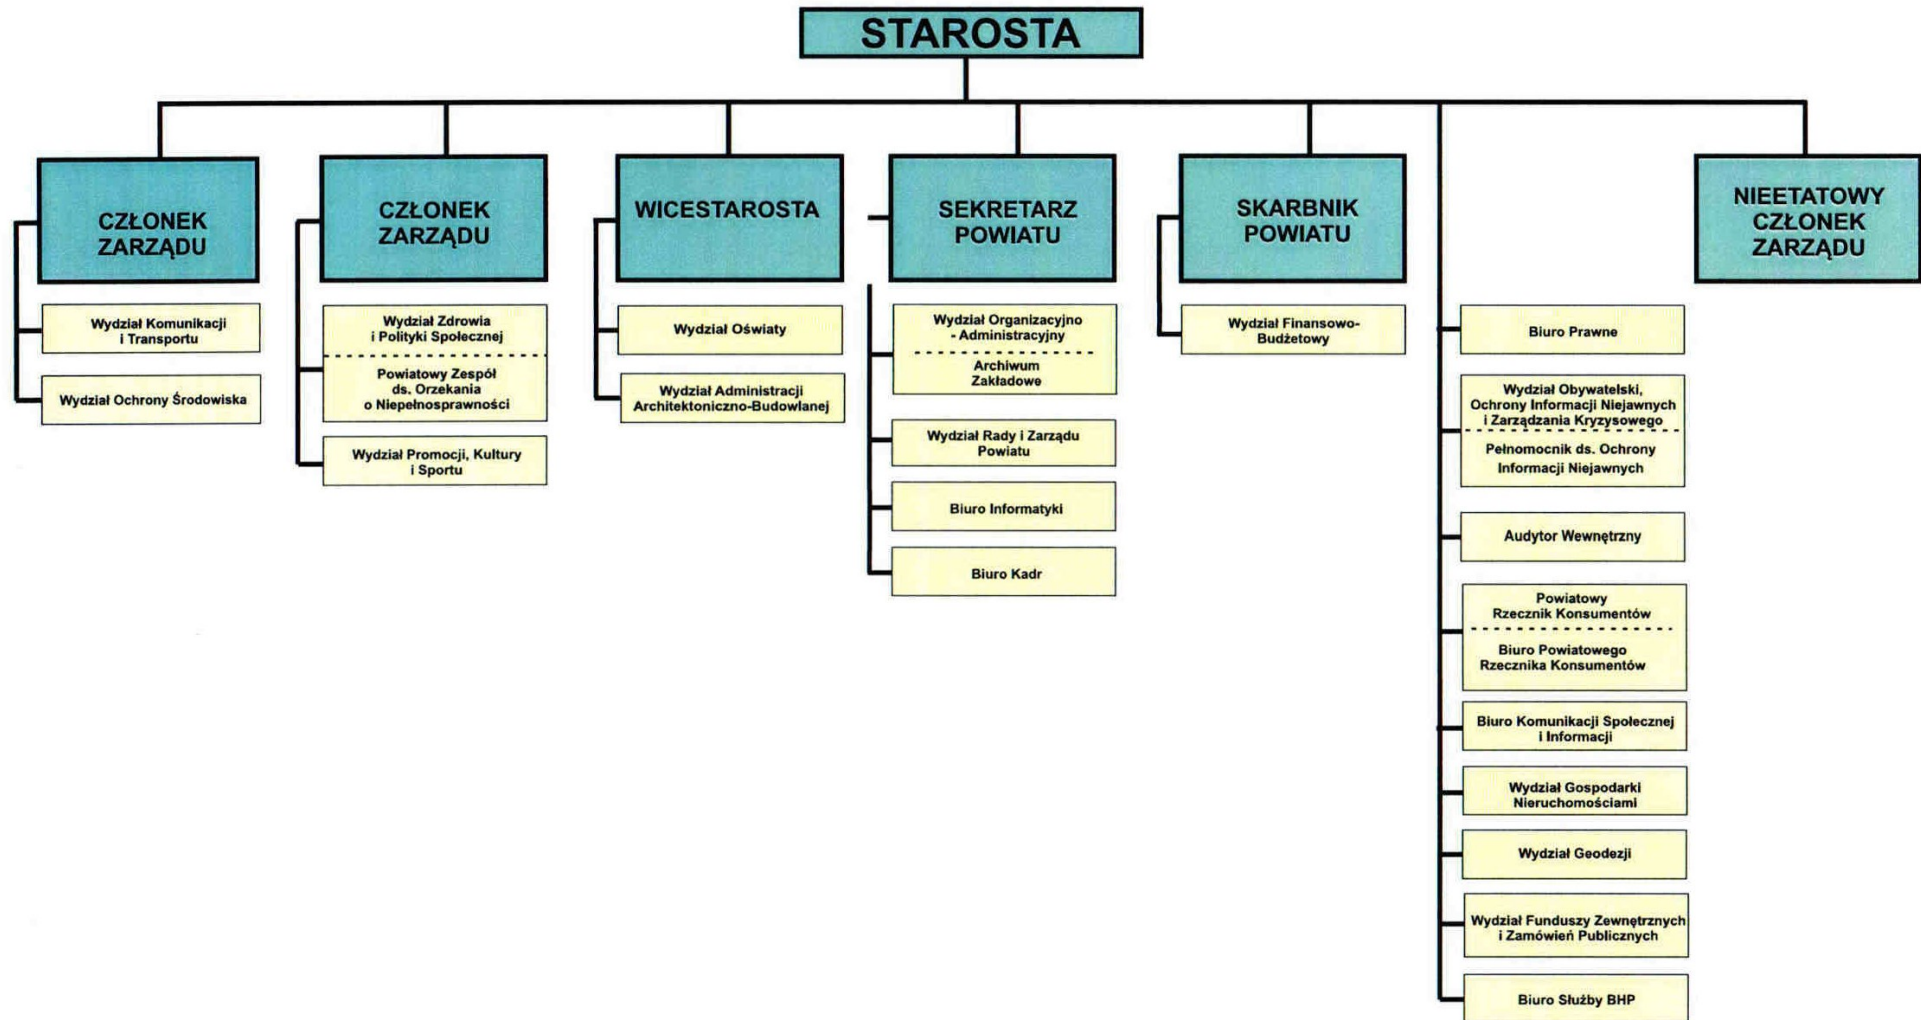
STAROSTA

CZŁONEK ZARZĄDU

Wydział Komunikacji i Transportu

Wydział Ochrony Środowiska

CZŁONEK ZARZĄDU

Wydział Zdrowia i Polityki Społecznej

Powiatowy Zespół ds. Orzekania o Niepełnosprawności

Wydział Promocji, Kultury i Sportu

WICESTAROSTA

Wydział Oświaty

Wydział Administracji Architektoniczno-Budowlanej

SEKRETARZ POWIATU

Wydział Organizacyjno - Administracyjny

Archiwum Zakładowe

Wydział Rady i Zarządu Powiatu

Biuro Informatyki

Biuro Kadr

SKARBNIK POWIATU

Wydział Finansowo-Budżetowy

Biuro Prawne

Wydział Obywatelski, Ochrony Informacji Niejawnych i Zarządzania Kryzysowego

Pełnomocnik ds. Ochrony Informacji Niejawnych

Audytor Wewnętrzny

Powiatowy Rzecznik Konsumentów

Biuro Powiatowego Rzecznika Konsumentów

Biuro Komunikacji Społecznej i Informacji

Wydział Gospodarki Nieruchomościami

Wydział Geodezji

Wydział Funduszy Zewnętrznych i Zamówień Publicznych

Biuro Służby BHP

NIEETATOWY CZŁONEK ZARZĄDU